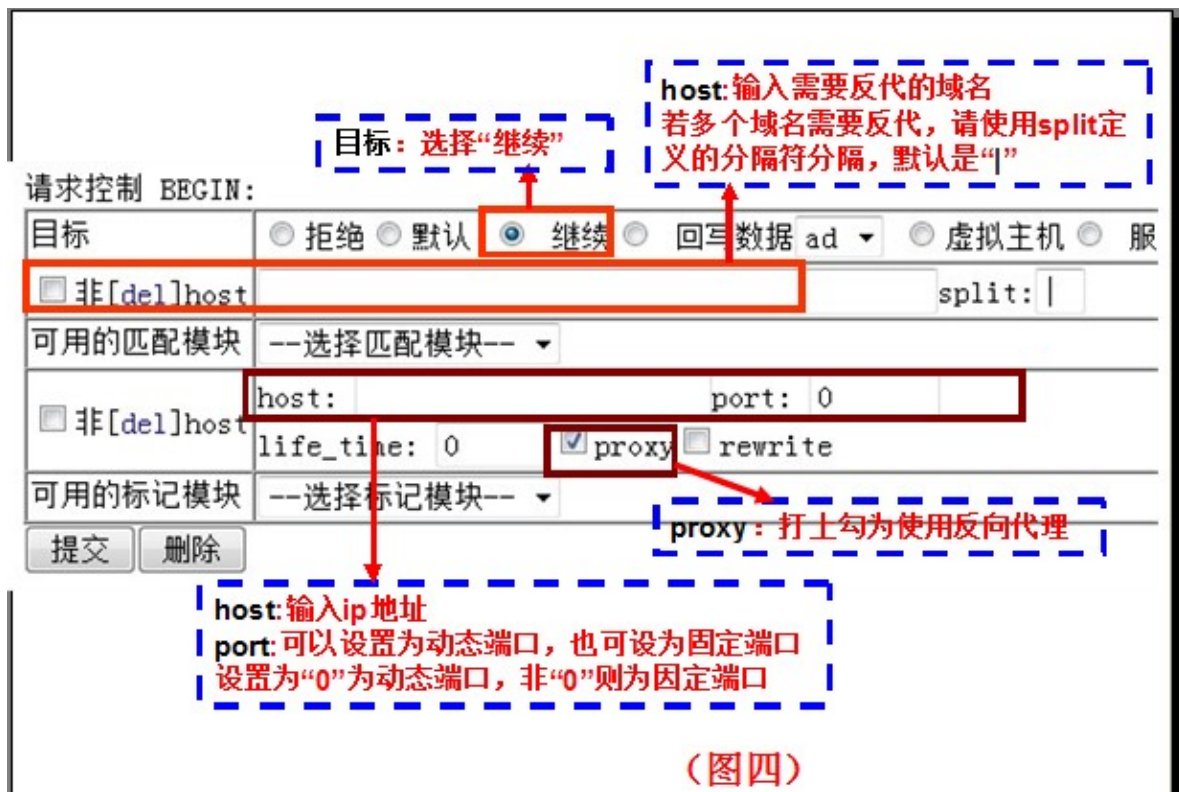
host:输入需要反代的域名
若多个域名需要反代，请使用split定义的分隔符分隔，默认是“|”

目标：选择“继续”

请求控制 BEGIN:

| 目标 | 拒绝 默认 继续 回写数据 ad 虚拟主机 服 |
|---|---|
| 非[del]host | split: \| |
| 可用的匹配模块 | --选择匹配模块-- |
| 非[del]host | host: port: 0 life_time: 0 proxy rewrite |
| 可用的标记模块 | --选择标记模块-- |

提交 删除

proxy：打上勾为使用反向代理

host:输入ip地址
port:可以设置为动态端口，也可设为固定端口
设置为“0”为动态端口，非“0”则为固定端口

（图四）